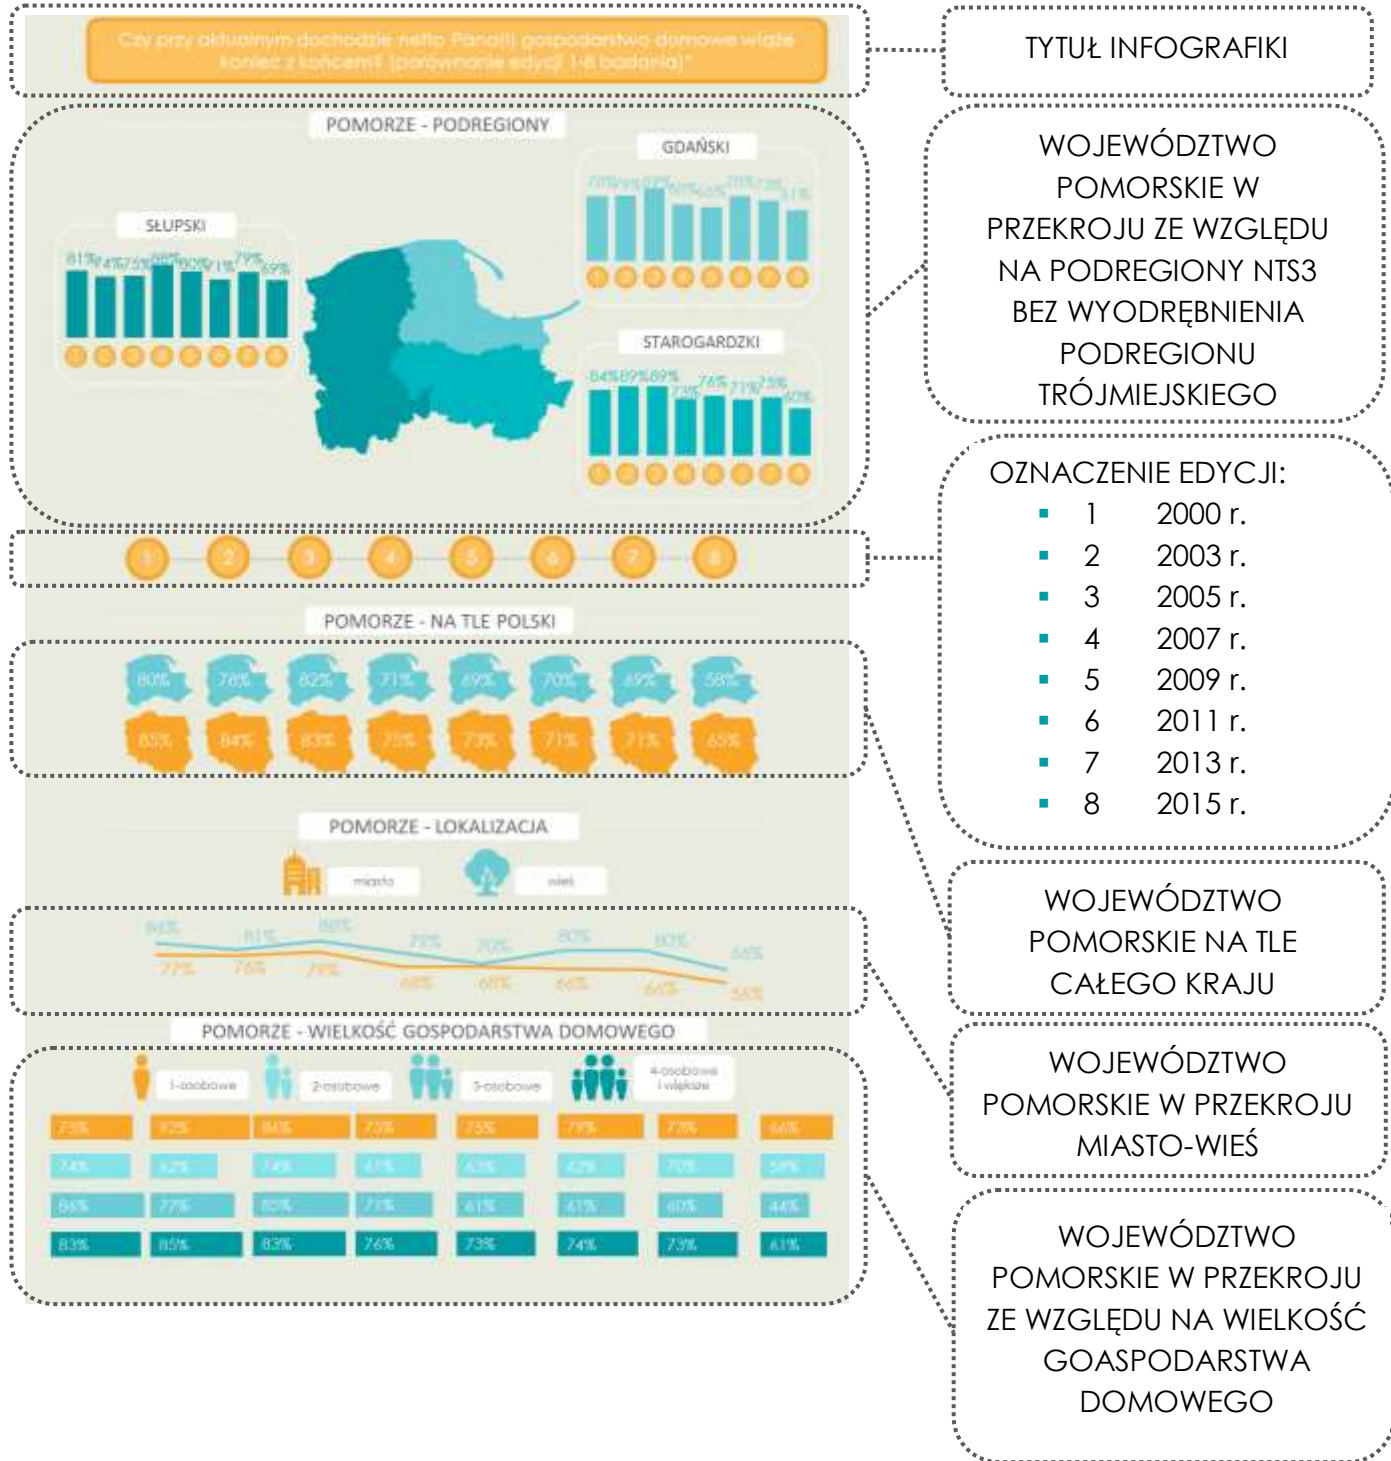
Czy przy aktualnym dochodzie netto Pana(i) gospodarstwo domowe wiąże koniec z końcem? (porównanie edycji 1-8 badania)*

TYTUŁ INFOGRAFIKI

POMORZE - PODREGIONY

SŁUPSKI

81% 74% 75% 80% 80% 71% 79% 69%

GDAŃSKI

70% 69% 82% 66% 65% 70% 73% 51%

STAROGARDZKI

84% 89% 89% 73% 76% 71% 73% 60%

WOJEWÓDZTWO POMORSKIE W PRZEKROJU ZE WZGLĘDU NA PODREGIONY NTS3 BEZ WYODRĘBNIENIA PODREGIONU TRÓJMIEJSKIEGO

1 2 3 4 5 6 7 8

OZNACZENIE EDYCJI:
- 1 2000 r.
- 2 2003 r.
- 3 2005 r.
- 4 2007 r.
- 5 2009 r.
- 6 2011 r.
- 7 2013 r.
- 8 2015 r.

POMORZE - NA TLE POLSKI

80% 78% 82% 71% 69% 70% 69% 58%

85% 84% 83% 75% 73% 71% 71% 65%

POMORZE - LOKALIZACJA

miasto wieś

84% 81% 86% 75% 70% 80% 80% 66%

77% 76% 79% 68% 68% 66% 66% 56%

WOJEWÓDZTWO POMORSKIE NA TLE CAŁEGO KRAJU

WOJEWÓDZTWO POMORSKIE W PRZEKROJU MIASTO-WIEŚ

POMORZE - WIELKOŚĆ GOSPODARSTWA DOMOWEGO

1-osobowe 2-osobowe 3-osobowe 4-osobowe i większe

| 75% | 92% | 84% | 73% | 75% | 79% | 72% | 66% |
|---|---|---|---|---|---|---|---|
| 74% | 62% | 74% | 67% | 63% | 62% | 70% | 59% |
| 86% | 77% | 80% | 71% | 61% | 61% | 60% | 44% |
| 83% | 85% | 83% | 76% | 73% | 74% | 73% | 61% |

WOJEWÓDZTWO POMORSKIE W PRZEKROJU ZE WZGLĘDU NA WIELKOŚĆ GOASPODARSTWA DOMOWEGO